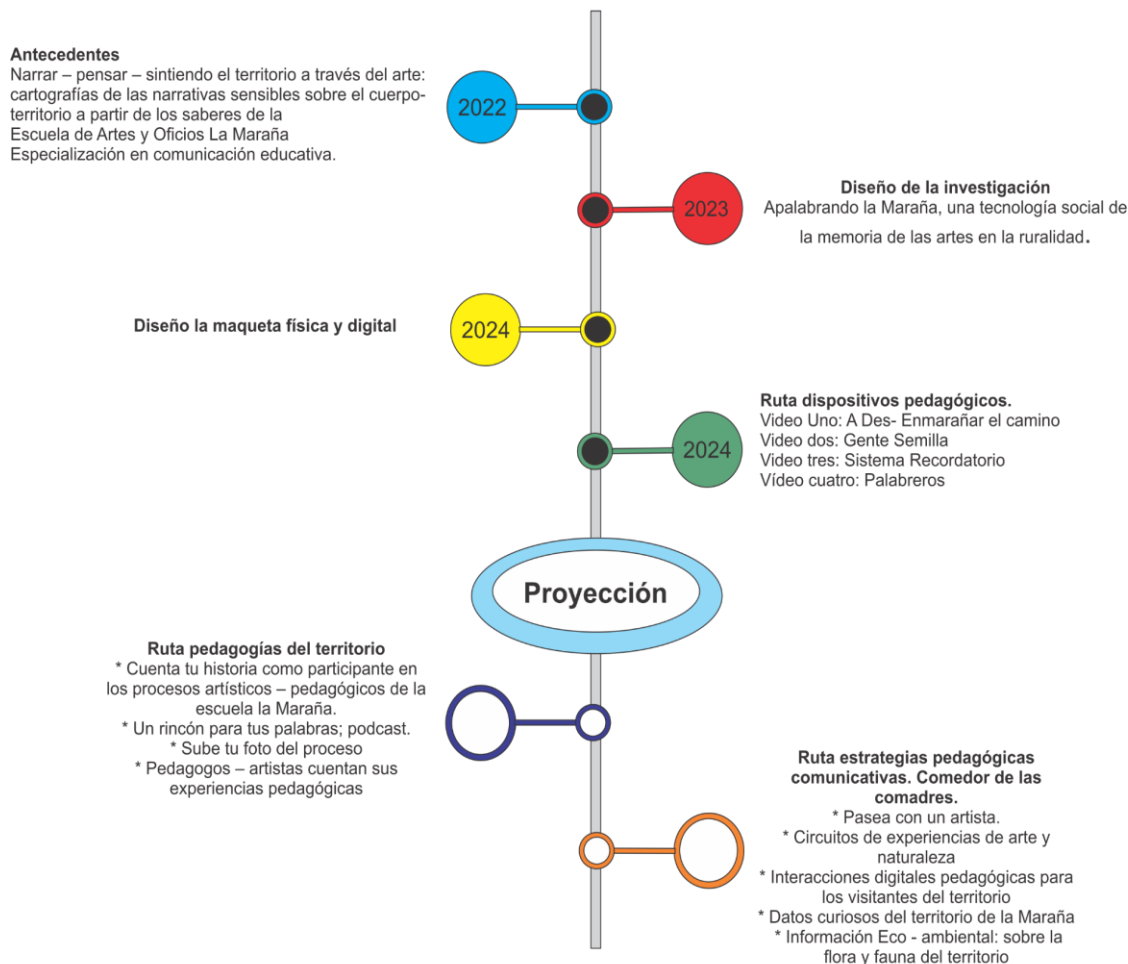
Antecedentes
Narrar – pensar – sintiendo el territorio a través del arte: cartografías de las narrativas sensibles sobre el cuerpo-territorio a partir de los saberes de la Escuela de Artes y Oficios La Maraña
Especialización en comunicación educativa.

2022

2023

Diseño de la investigación
Apalabrando la Maraña, una tecnología social de la memoria de las artes en la ruralidad.

Diseño la maqueta física y digital

2024

Ruta dispositivos pedagógicos.
Video Uno: A Des- Enmarañar el camino
Video dos: Gente Semilla
Video tres: Sistema Recordatorio
Vídeo cuatro: Palabreros

2024

Proyección

Ruta pedagogías del territorio
* Cuenta tu historia como participante en los procesos artísticos – pedagógicos de la escuela la Maraña.
* Un rincón para tus palabras; podcast.
* Sube tu foto del proceso
* Pedagogos – artistas cuentan sus experiencias pedagógicas

Ruta estrategias pedagógicas comunicativas. Comedor de las comadres.
* Pasea con un artista.
* Circuitos de experiencias de arte y naturaleza
* Interacciones digitales pedagógicas para los visitantes del territorio
* Datos curiosos del territorio de la Maraña
* Información Eco - ambiental: sobre la flora y fauna del territorio